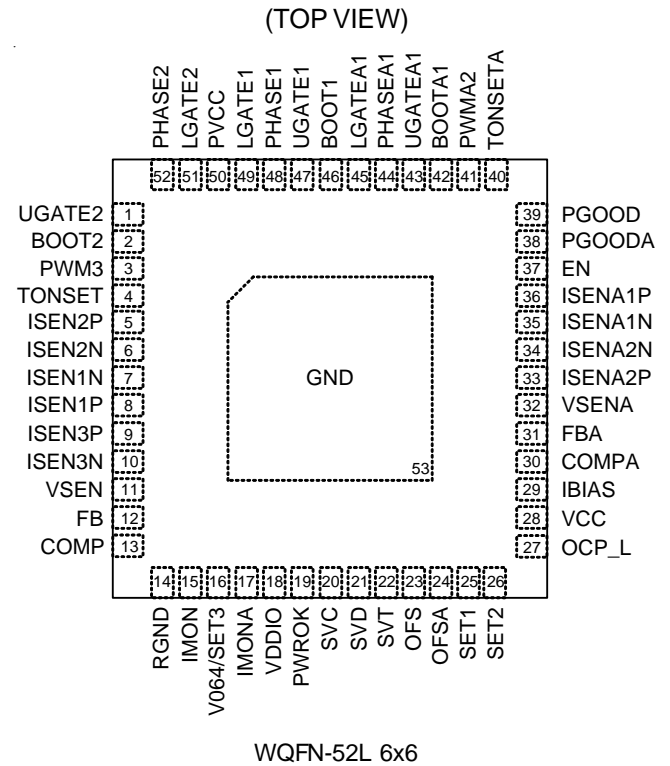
(TOP VIEW)

PHASE2 52
LGATE2 51
PVCC 50
LGATE1 49
PHASE1 48
UGATE1 47
BOOT1 46
LGATEA1 45
PHASEA1 44
UGATEA1 43
BOOTA1 42
PWMA2 41
TONSETA 40

UGATE2 1
BOOT2 2
PWM3 3
TONSET 4
ISEN2P 5
ISEN2N 6
ISEN1N 7
ISEN1P 8
ISEN3P 9
ISEN3N 10
VSEN 11
FB 12
COMP 13

GND
53

39 PGOOD
38 PGOODA
37 EN
36 ISENA1P
35 ISENA1N
34 ISENA2N
33 ISENA2P
32 VSENA
31 FBA
30 COMPA
29 IBIAS
28 VCC
27 OCP_L

14 RGND
15 IMON
16 V064/SET3
17 IMONA
18 VDDIO
19 PWROK
20 SVC
21 SVD
22 SVT
23 OFS
24 OFSA
25 SET1
26 SET2

WQFN-52L 6x6